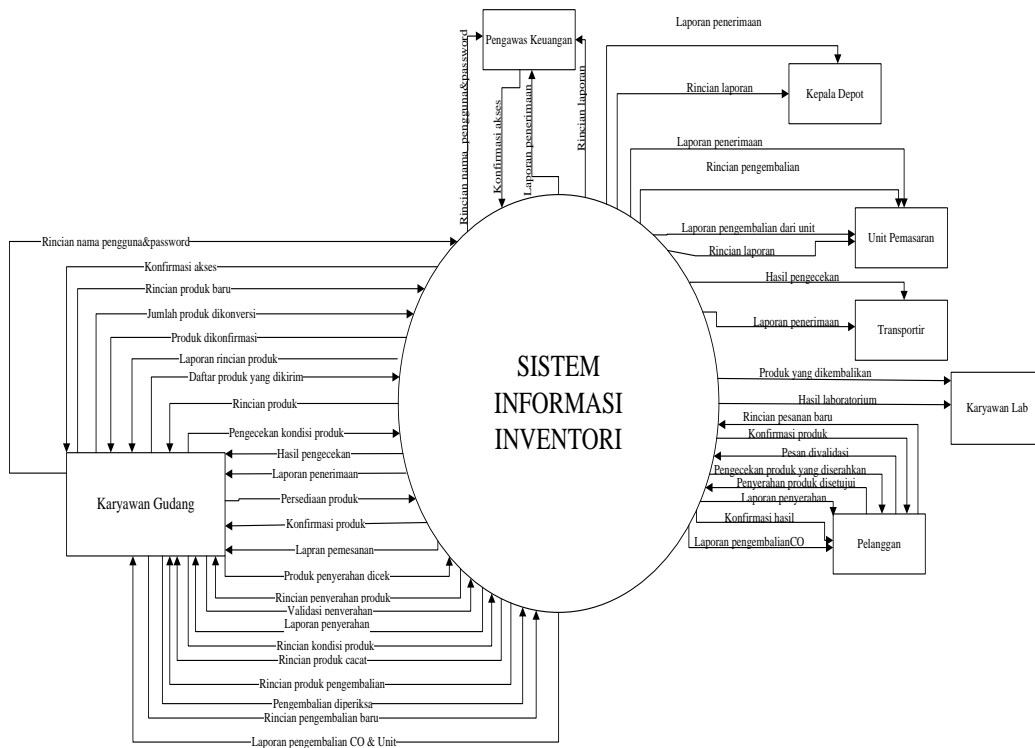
Pengawas Keuangan

Rincian nama pengguna&password

Konfirmasi akses

Laporan penerimaan

Rincian laporan

Laporan penerimaan

Rincian laporan

Kepala Depot

Laporan penerimaan

Rincian pengembalian

Laporan pengembalian dari unit

Rincian laporan

Unit Pemasaran

Hasil pengecekan

Laporan penerimaan

Transportir

Rincian nama pengguna&password

Konfirmasi akses

Rincian produk baru

Jumlah produk dikonversi

Produk dikonfirmasi

Laporan rincian produk

Daftar produk yang dikirim

Rincian produk

Pengecekan kondisi produk

Hasil pengecekan

Laporan penerimaan

Persediaan produk

Konfirmasi produk

Lapran pemesanan

Produk penyerahan dicek

Rincian penyerahan produk

Validasi penyerahan

Laporan penyerahan

Rincian kondisi produk

Rincian produk cacat

Rincian produk pengembalian

Pengembalian diperiksa

Rincian pengembalian baru

Laporan pengembalian CO & Unit

Karyawan Gudang

SISTEM INFORMASI INVENTORI

Produk yang dikembalikan

Hasil laboratorium

Karyawan Lab

Rincian pesanan baru

Konfirmasi produk

Pesan divalidasi

Pengecekan produk yang diserahkan

Penyerahan produk disetujui

Laporan penyerahan

Konfirmasi hasil

Laporan pengembalianCO

Pelanggan